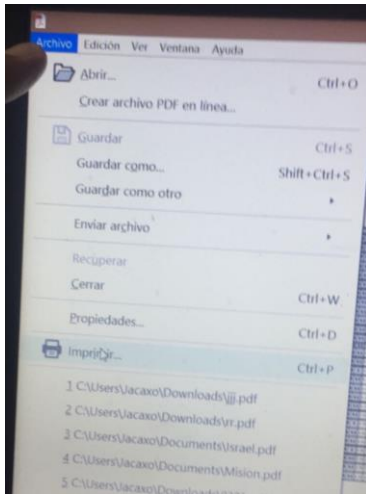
Archivo Edición Ver Ventana Ayuda

Abrir... Ctrl+O

Crear archivo PDF en línea...

Guardar Ctrl+S

Guardar como... Shift+Ctrl+S

Guardar como otro

Enviar archivo

Recuperar

Cerrar Ctrl+W

Propiedades... Ctrl+D

Imprimir... Ctrl+P

1 C:\Users\Jacaxo\Downloads\jjj.pdf

2 C:\Users\Jacaxo\Downloads\rr.pdf

3 C:\Users\Jacaxo\Documents\Israel.pdf

4 C:\Users\Jacaxo\Documents\Mision.pdf

5 C:\Users\Jacaxo\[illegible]